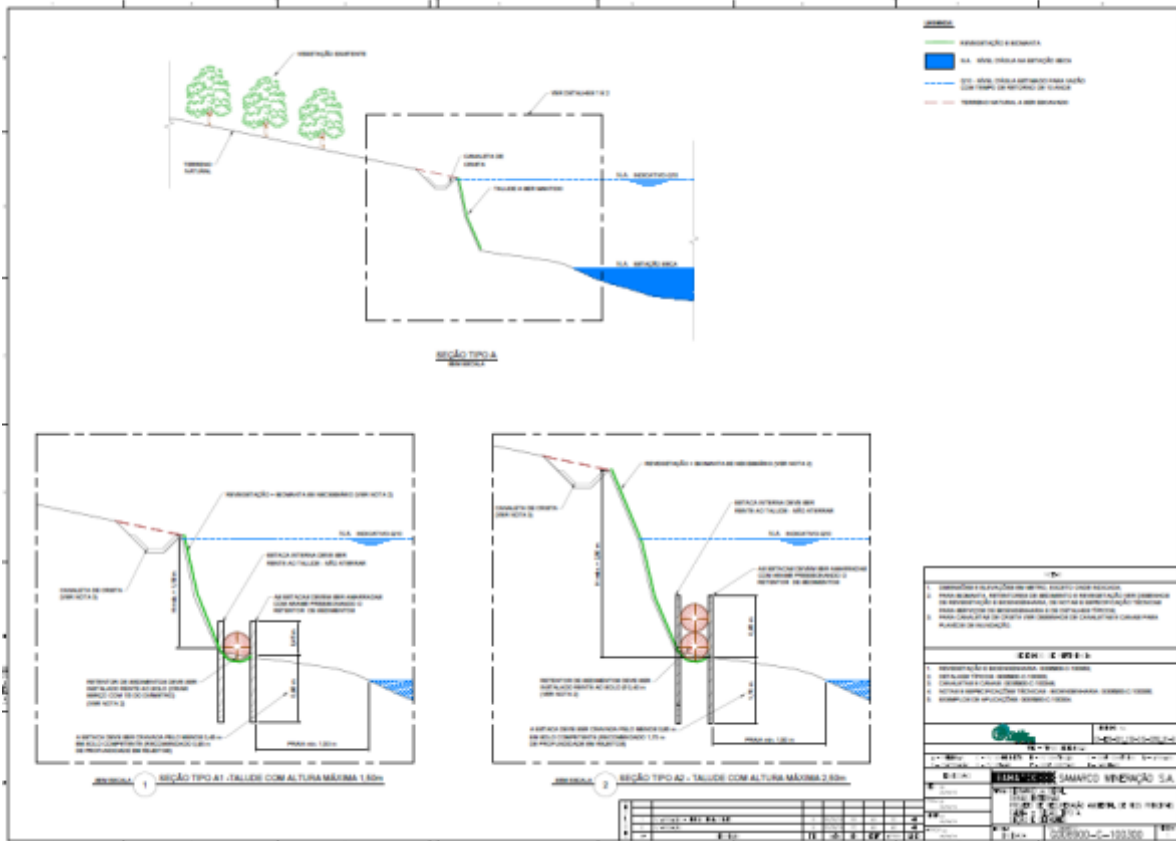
LEGENDA

REVEGETAÇÃO E BIOMANTA

N.A. - NÍVEL D'ÁGUA DA ESTAÇÃO SECA

Q10 - NÍVEL D'ÁGUA ESTIMADO PARA VAZÃO COM TEMPO DE RETORNO DE 10 ANOS

TERRENO NATURAL A SER ESCAVADO

VEGETAÇÃO EXISTENTE

TERRENO NATURAL

CANALETA DE CRISTA

TALUDE A SER MANTIDO

N.A. - MÁXIMO Q10

N.A. - ESTAÇÃO SECA

SEÇÃO TIPO A

SEM ESCALA

REVEGETAÇÃO + BIOMANTA EM BIOEMBRIÃO (VER NOTA 2)

CANALETA DE CRISTA (VER NOTA 3)

N.A. - MÁXIMO Q10

ESTACA INTERNA DEVE SER RENTE AO TALUDE - NÃO ATERRAR

AS ESTACAS DEVERÃO SER AMARRADAS COM ARAME PRENDENDO O RETENTOR DE SEDIMENTOS

RETENTOR DE SEDIMENTOS DEVE SER INSTALADO RENTE AO SOLO

A ESTACA DEVE SER CRAVADA PELO MENOS

SEM ESCALA

1

SEÇÃO TIPO A1 -TALUDE COM ALTURA MÁXIMA 1,50m

SEM ESCALA

2

SEÇÃO TIPO A2 - TALUDE COM ALTURA MÁXIMA 2,50m

NOTAS

DESENHOS DE REFERÊNCIA

SAMARCO MINERAÇÃO S.A.

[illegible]